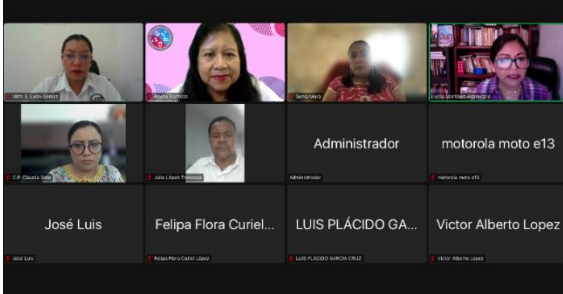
Mtra. L. Lidia Gomez

Rosita Ramírez

Sonia Mora

Lucía Martínez Argüelles

C.P. Claudia Sosa

Julio López Trinidad

Administrador

Administrador

motorola moto e13

motorola moto e13

José Luis

José Luis

Felipa Flora Curiel...

Felipa Flora Curiel López

LUIS PLÁCIDO GA...

LUIS PLÁCIDO GARCÍA CRUZ

Victor Alberto Lopez

Victor Alberto Lopez